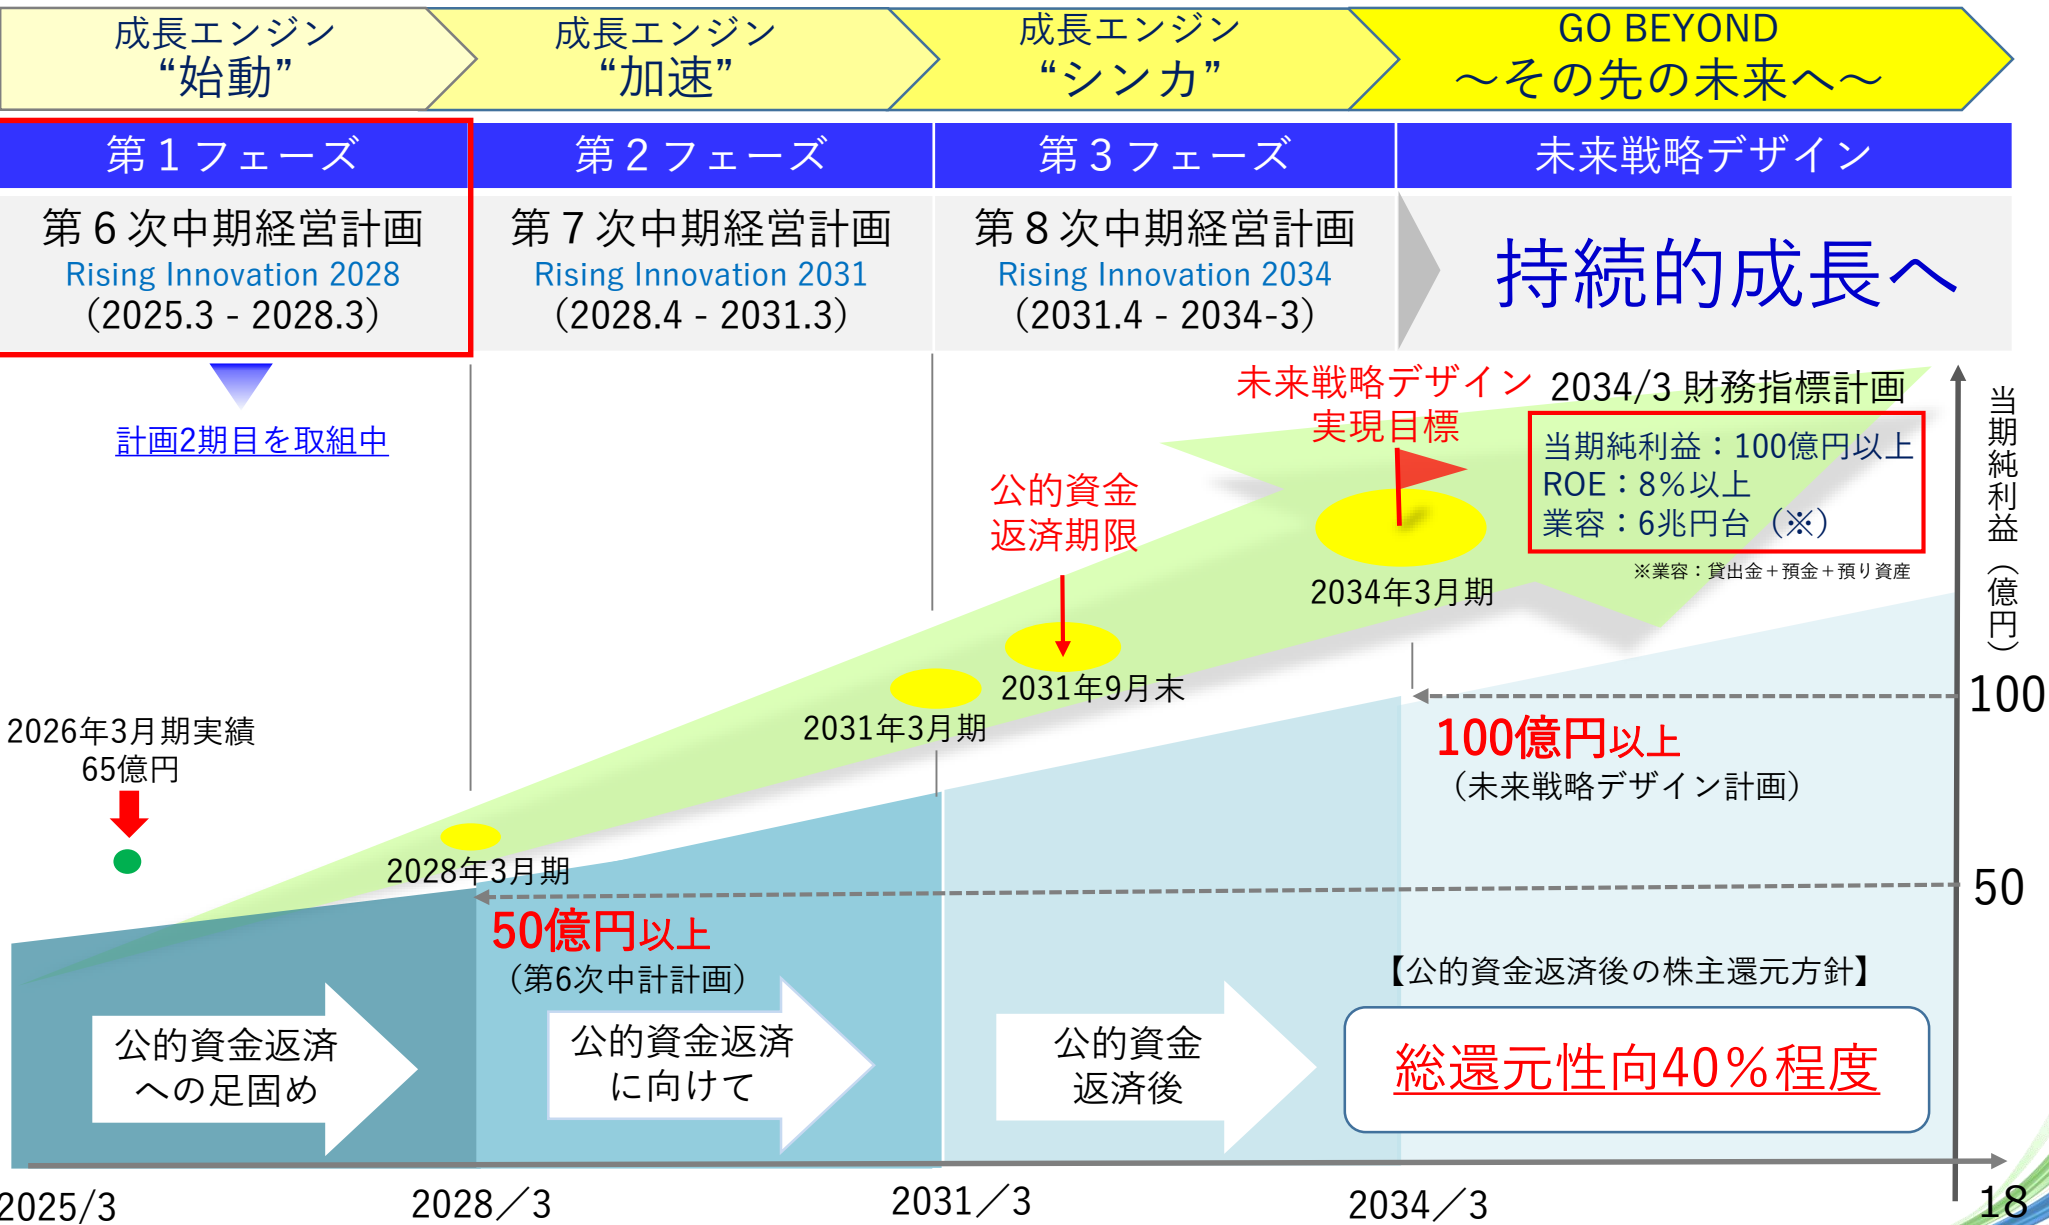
成長エンジン
“始動”

成長エンジン
“加速”

成長エンジン
“シンカ”

GO BEYOND
～その先の未来へ～

| 第１フェーズ | 第２フェーズ | 第３フェーズ | 未来戦略デザイン |
|---|---|---|---|
| 第６次中期経営計画 Rising Innovation 2028 (2025.3 - 2028.3) | 第７次中期経営計画 Rising Innovation 2031 (2028.4 - 2031.3) | 第８次中期経営計画 Rising Innovation 2034 (2031.4 - 2034-3) | 持続的成長へ |

計画2期目を取組中

未来戦略デザイン
実現目標

2034/3 財務指標計画
当期純利益：100億円以上
ROE：8%以上
業容：6兆円台（※）
※業容：貸出金＋預金＋預り資産

公的資金
返済期限

2034年3月期
2031年9月末
2031年3月期
2028年3月期

2026年3月期実績
65億円

当期純利益（億円）
100
50
18

100億円以上
（未来戦略デザイン計画）

50億円以上
（第6次中計計画）

【公的資金返済後の株主還元方針】
総還元性向40％程度

公的資金返済
への足固め

公的資金返済
に向けて

公的資金
返済後

2025/3
2028／3
2031／3
2034／3